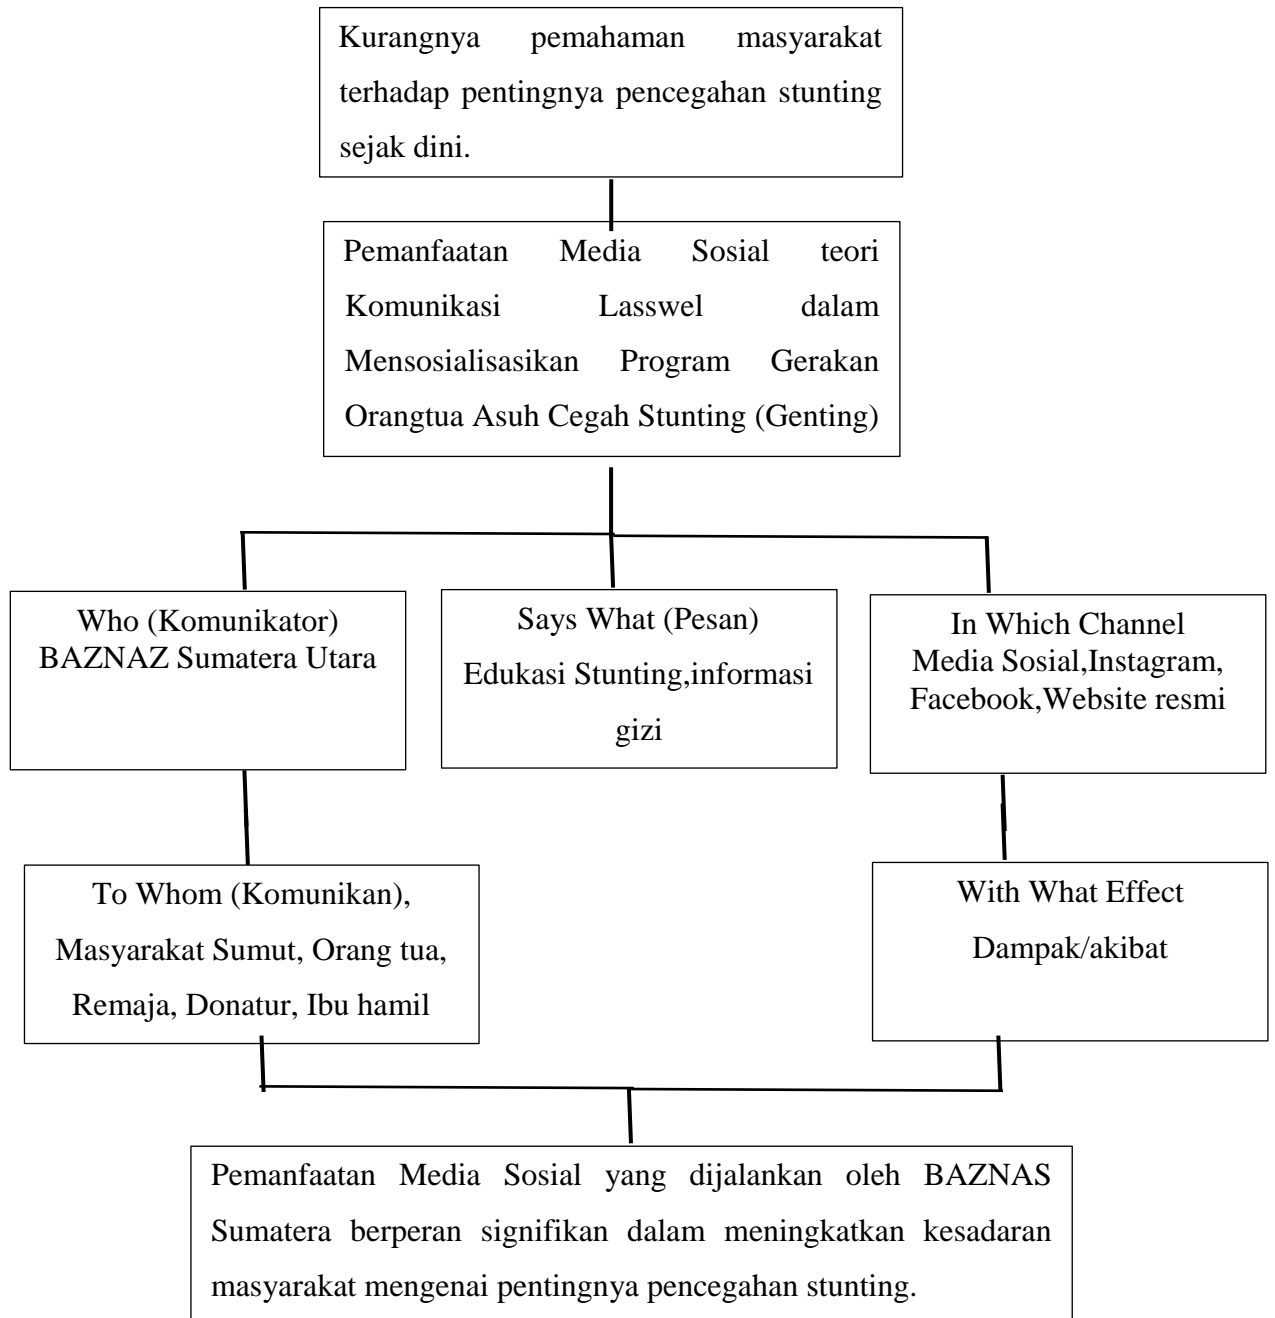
Kurangnya pemahaman masyarakat terhadap pentingnya pencegahan stunting sejak dini.

Pemanfaatan Media Sosial teori Komunikasi Lasswel dalam Mensosialisasikan Program Gerakan Orangtua Asuh Cegah Stunting (Genting)

Who (Komunikator)
BAZNAZ Sumatera Utara

Says What (Pesan)
Edukasi Stunting,informasi gizi

In Which Channel
Media Sosial,Instagram, Facebook,Website resmi

To Whom (Komunikan), Masyarakat Sumut, Orang tua, Remaja, Donatur, Ibu hamil

With What Effect
Dampak/akibat

Pemanfaatan Media Sosial yang dijalankan oleh BAZNAS Sumatera berperan signifikan dalam meningkatkan kesadaran masyarakat mengenai pentingnya pencegahan stunting.